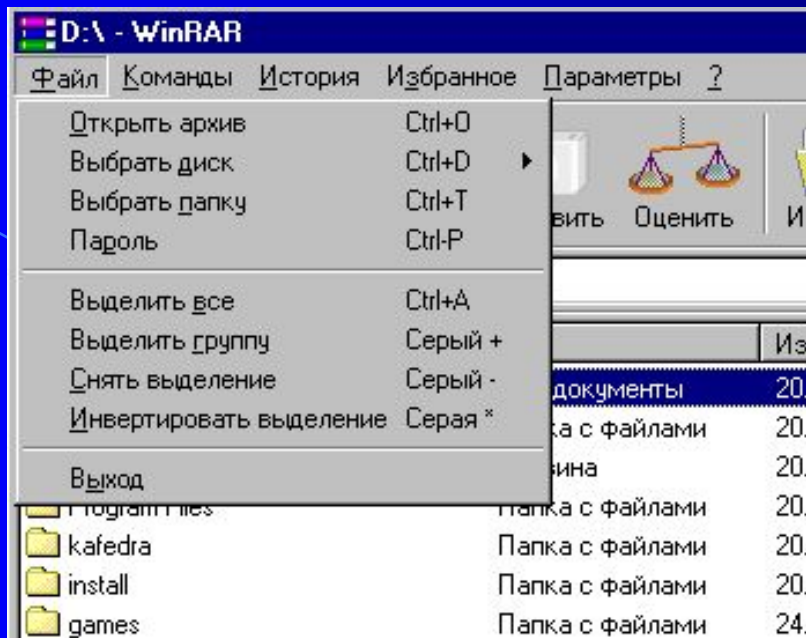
D:\ - WinRAR

Файл Команды История Избранное Параметры ?

Открыть архив Ctrl+O
Выбрать диск Ctrl+D
Выбрать папку Ctrl+T
Пароль Ctrl-P

Выделить все Ctrl+A
Выделить группу Серый +
Снять выделение Серый -
Инвертировать выделение Серая *

Выход

вить Оценить И

Из

документы 20.
ка с файлами 20.
ина 20.
Program Files Папка с файлами 20.
kafedra Папка с файлами 20.
install Папка с файлами 20.
games Папка с файлами 24.